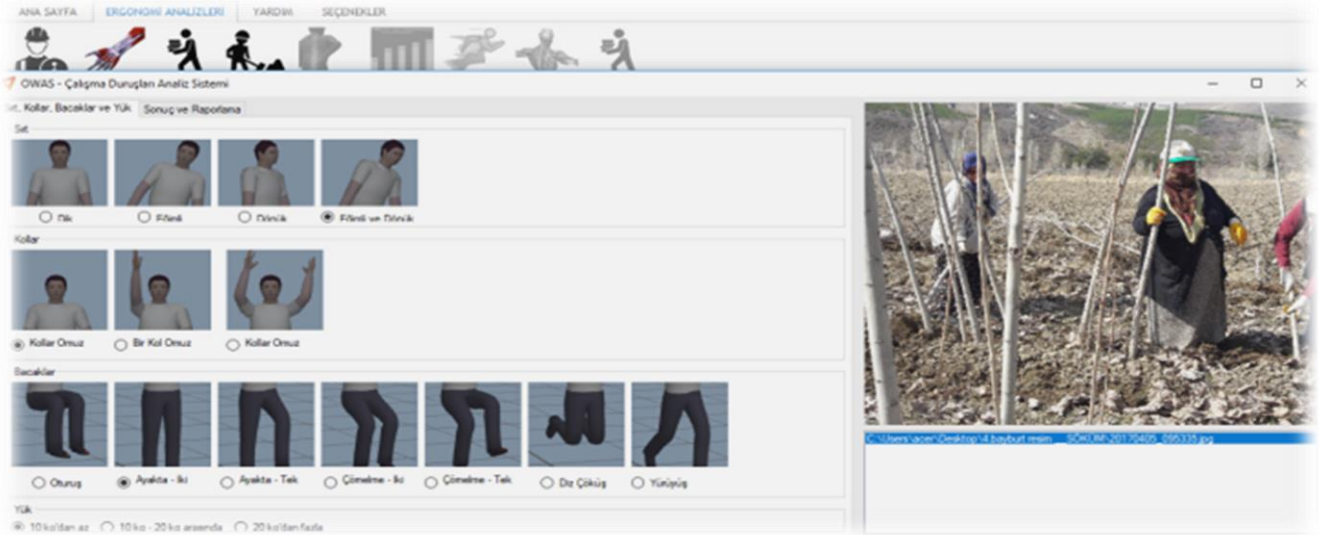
ANA SAYFA ERGONOMİ ANALİZLERİ YARDIM SEÇENEKLER

OWAS - Çalışma Duruşları Analiz Sistemi

Sırt, Kollar, Bacaklar ve Yük Sonuç ve Raporlama

Sırt

Dik Eğmek Dönük Eğmek ve Dönük

Kollar

Kollar Omuz Bir Kol Omuz Kollar Omuz

Bacaklar

Oturuş Ayakta - İki Ayakta - Tek Çömelme - İki Çömelme - Tek Diz Çöküş Yürüyüş

Yük

10 kg'dan az 10 kg - 20 kg arasında 20 kg'dan fazla

C:\Users\acer\Desktop\4.bayburt resim ... SÖKÜM\20170405_095338.jpg